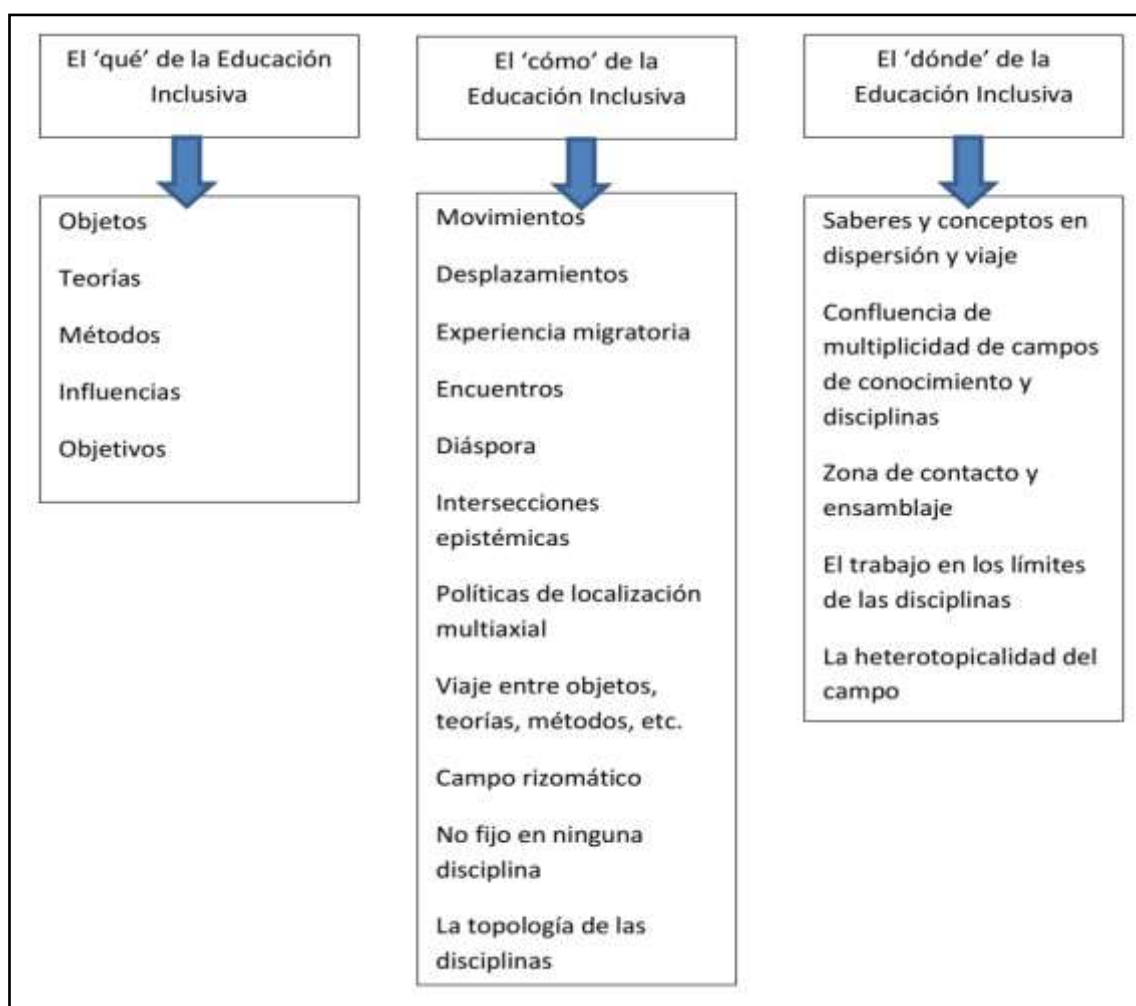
El 'qué' de la Educación Inclusiva

Objetos

Teorías

Métodos

Influencias

Objetivos

El 'cómo' de la Educación Inclusiva

Movimientos

Desplazamientos

Experiencia migratoria

Encuentros

Diáspora

Intersecciones epistémicas

Políticas de localización multiaxial

Viaje entre objetos, teorías, métodos, etc.

Campo rizomático

No fijo en ninguna disciplina

La topología de las disciplinas

El 'dónde' de la Educación Inclusiva

Saberes y conceptos en dispersión y viaje

Confluencia de multiplicidad de campos de conocimiento y disciplinas

Zona de contacto y ensamblaje

El trabajo en los límites de las disciplinas

La heterotopicalidad del campo